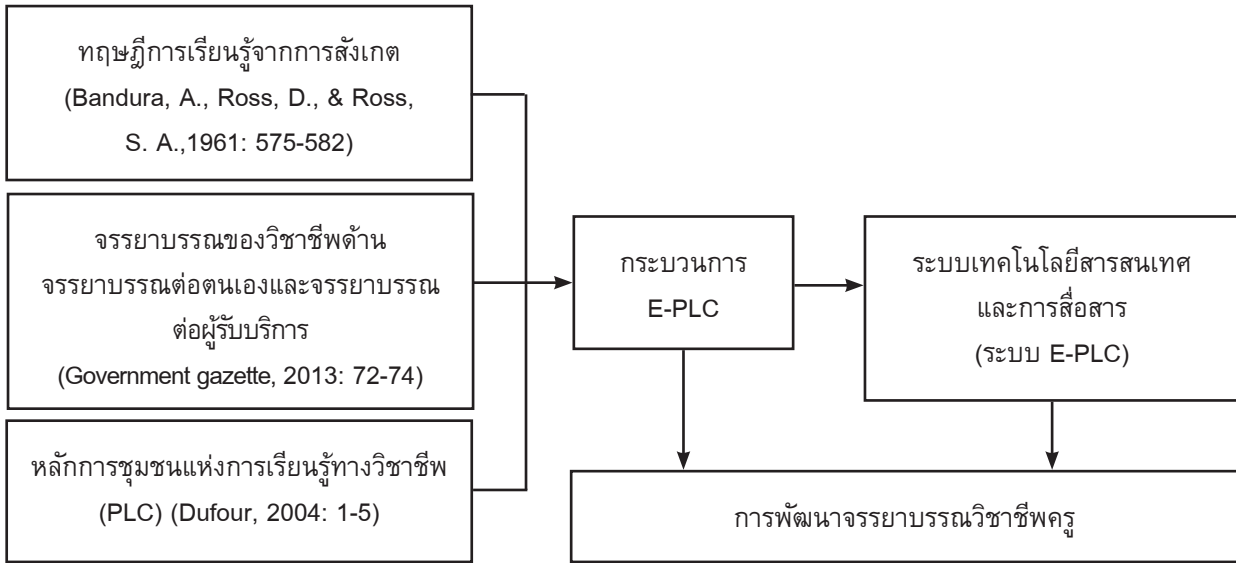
ทฤษฎีการเรียนรู้จากการสังเกต (Bandura, A., Ross, D., & Ross, S. A.,1961: 575-582)

จรรยาบรรณของวิชาชีพด้านจรรยาบรรณต่อตนเองและจรรยาบรรณต่อผู้รับบริการ (Government gazette, 2013: 72-74)

หลักการชุมชนแห่งการเรียนรู้ทางวิชาชีพ (PLC) (Dufour, 2004: 1-5)

กระบวนการ E-PLC

ระบบเทคโนโลยีสารสนเทศและการสื่อสาร (ระบบ E-PLC)

การพัฒนาจรรยาบรรณวิชาชีพครู